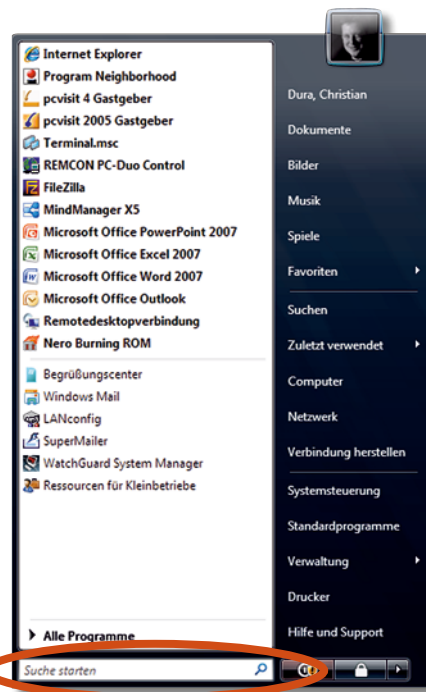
Internet Explorer
Program Neighborhood
pcvisit 4 Gastgeber
pcvisit 2005 Gastgeber
Terminal.msc
REMCON PC-Duo Control
FileZilla
MindManager X5
Microsoft Office PowerPoint 2007
Microsoft Office Excel 2007
Microsoft Office Word 2007
Microsoft Office Outlook
Remotedesktopverbindung
Nero Burning ROM

Begrüßungscenter
Windows Mail
LANconfig
SuperMailer
WatchGuard System Manager
Ressourcen für Kleinbetriebe

Alle Programme

Suche starten

Dura, Christian
Dokumente
Bilder
Musik
Spiele
Favoriten
Suchen
Zuletzt verwendet
Computer
Netzwerk
Verbindung herstellen
Systemsteuerung
Standardprogramme
Verwaltung
Drucker
Hilfe und Support